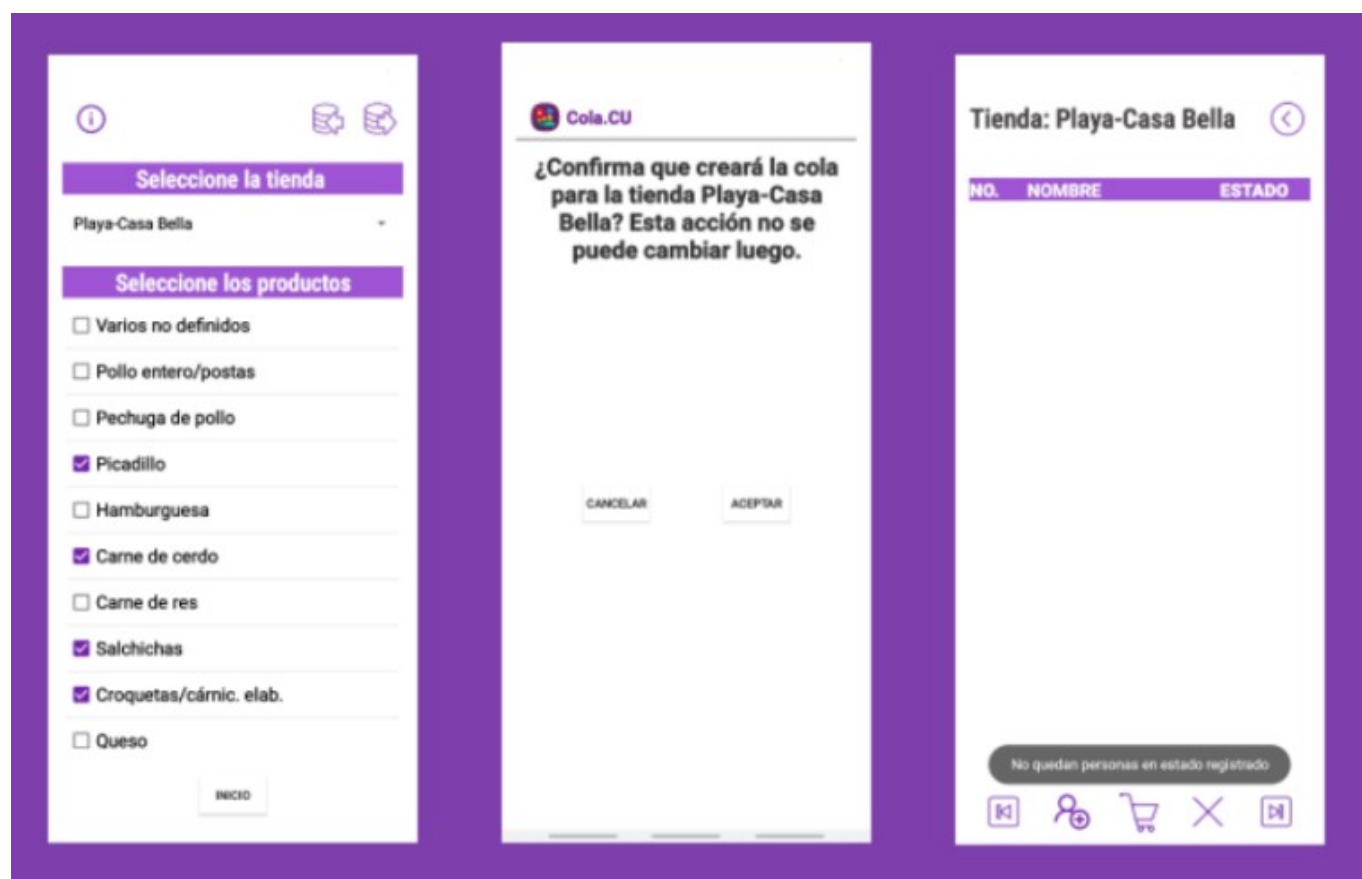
Seleccione la tienda

Playa-Casa Bella

Seleccione los productos

☐ Varios no definidos

☐ Pollo entero/postas

☐ Pechuga de pollo

☑ Picadillo

☐ Hamburguesa

☑ Carne de cerdo

☐ Carne de res

☑ Salchichas

☑ Croquetas/cárnic. elab.

☐ Queso

INICIO

Cola.CU

¿Confirma que creará la cola para la tienda Playa-Casa Bella? Esta acción no se puede cambiar luego.

CANCELAR

ACEPTAR

Tienda: Playa-Casa Bella

| NO. | NOMBRE | ESTADO |
|---|---|---|

No quedan personas en estado registrado